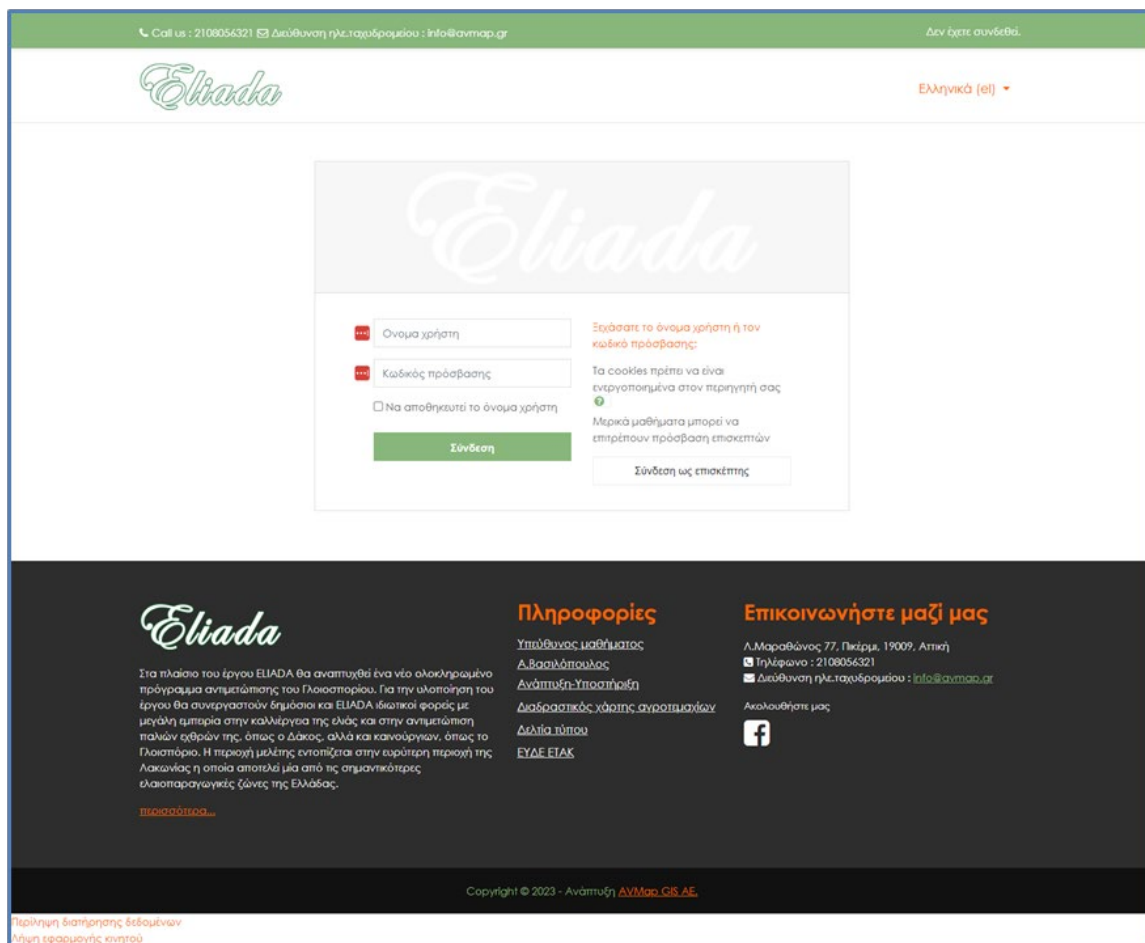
Call us : 2108056321 Διεύθυνση ηλ.ταχυδρομείου : info@avmap.gr

Δεν έχετε συνδεθεί.

Eliada

Ελληνικά (el)

Eliada

Όνομα χρήστη

Κωδικός πρόσβασης

Να αποθηκευτεί το όνομα χρήστη

Σύνδεση

Ξεχάσατε το όνομα χρήστη ή τον κωδικό πρόσβασης;

Τα cookies πρέπει να είναι ενεργοποιημένα στον περιηγητή σας

Μερικά μαθήματα μπορεί να επιτρέπουν πρόσβαση επισκεπτών

Σύνδεση ως επισκέπτης

Eliada

Στα πλαίσιο του έργου ELIADA θα αναπτυχθεί ένα νέο ολοκληρωμένο πρόγραμμα αντιμετώπισης του Γλοιοσπορίου. Για την υλοποίηση του έργου θα συνεργαστούν δημόσιοι και ELIADA ιδιωτικοί φορείς με μεγάλη εμπειρία στην καλλιέργεια της ελιάς και στην αντιμετώπιση παλιών εχθρών της, όπως ο Δάκος, αλλά και καινούργιων, όπως το Γλοιοσπόριο. Η περιοχή μελέτης εντοπίζεται στην ευρύτερη περιοχή της Λακωνίας η οποία αποτελεί μία από τις σημαντικότερες ελαιοπαραγωγικές ζώνες της Ελλάδας.

περισσότερα...

Πληροφορίες

Υπεύθυνος μαθήματος

Α.Βασιλόπουλος

Ανάπτυξη-Υποστήριξη

Διαδραστικός χάρτης αγροτεμαχίων

Δελτία τύπου

ΕΥΔΕ ΕΤΑΚ

Επικοινωνήστε μαζί μας

Λ.Μαραθώνος 77, Πικέρμι, 19009, Αττική

Τηλέφωνο : 2108056321

Διεύθυνση ηλ.ταχυδρομείου : info@avmap.gr

Ακολουθήστε μας

Copyright © 2023 - Ανάπτυξη AVMap GIS AE.

Περίληψη διατήρησης δεδομένων

Λήψη εφαρμογής κινητού